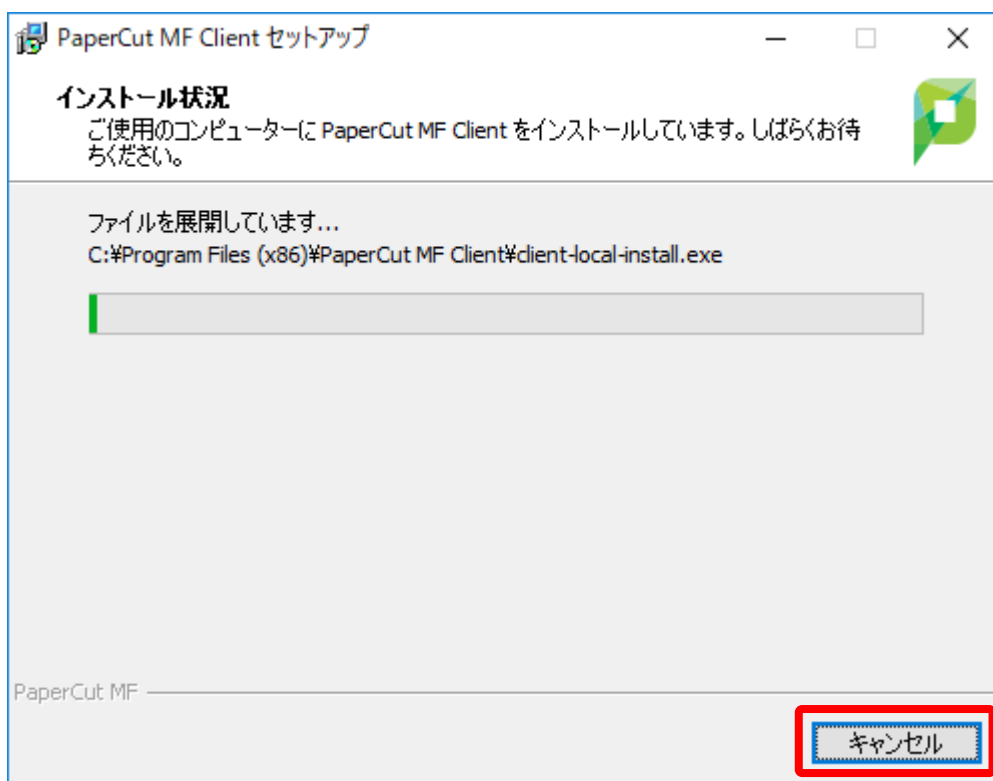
PaperCut MF Client セットアップ

インストール状況

ご使用のコンピューターに PaperCut MF Client をインストールしています。しばらくお待ちください。

ファイルを展開しています...

C:¥Program Files (x86)¥PaperCut MF Client¥client-local-install.exe

PaperCut MF

キャンセル